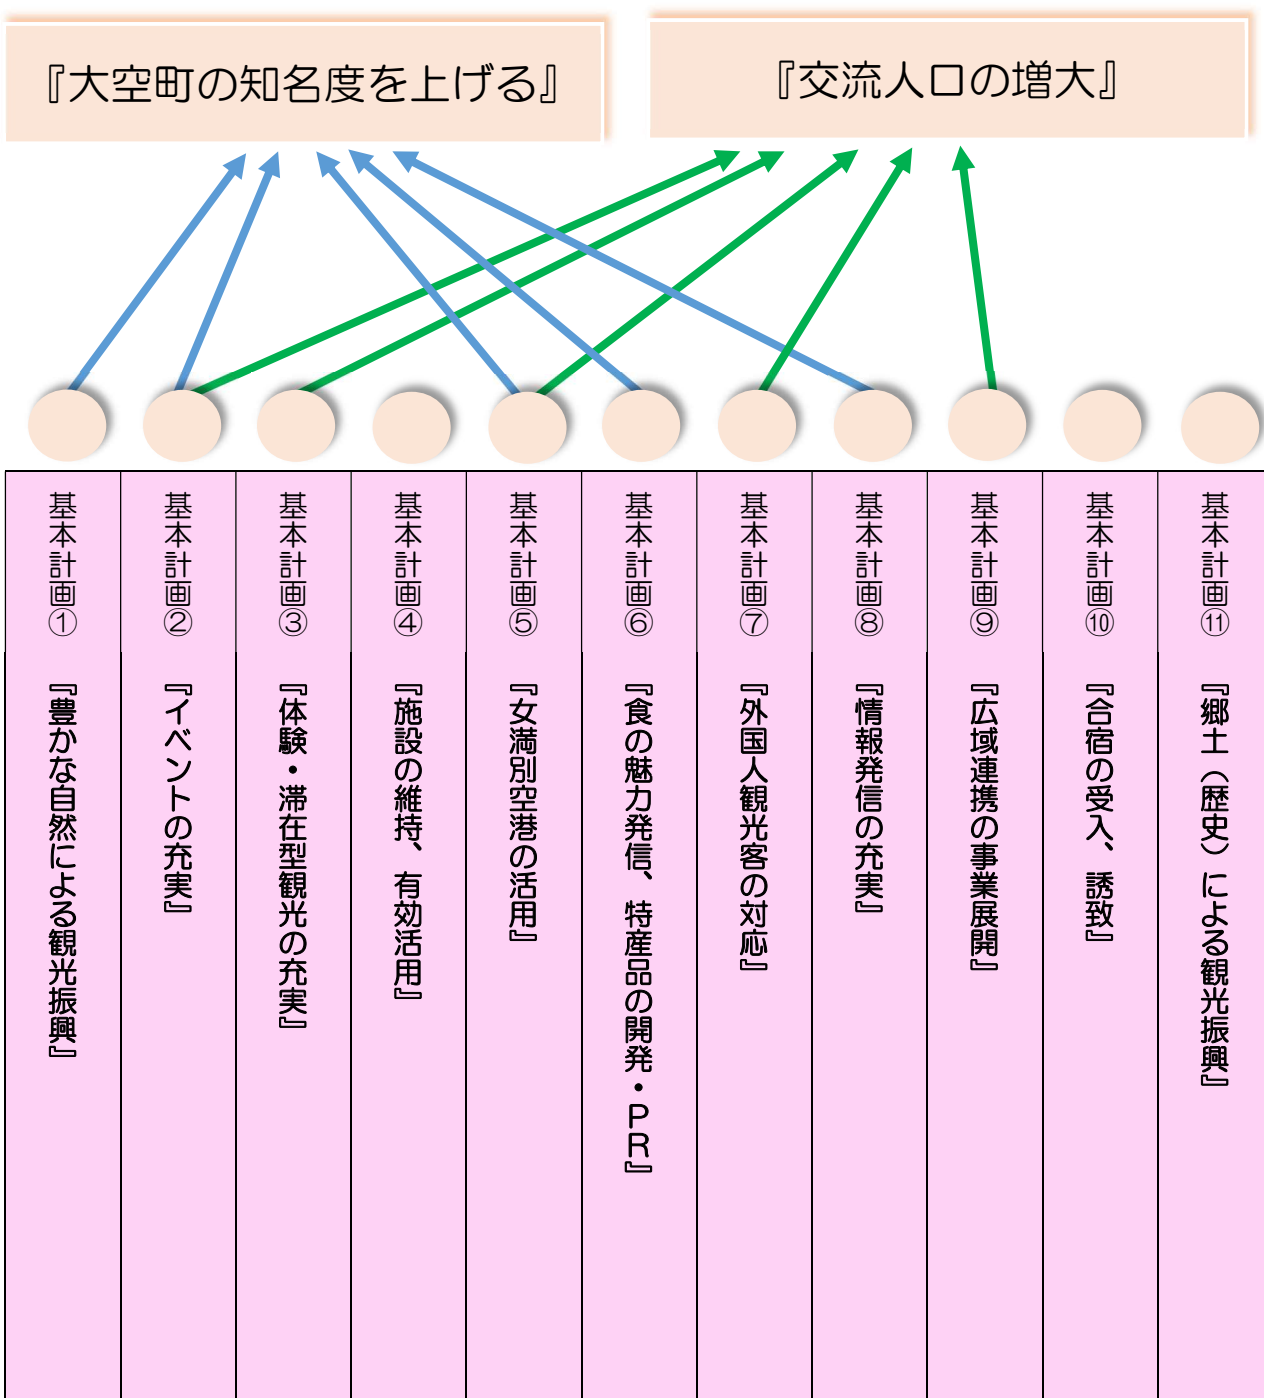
『大空町の知名度を上げる』

『交流人口の増大』

| 基本計画① | 基本計画② | 基本計画③ | 基本計画④ | 基本計画⑤ | 基本計画⑥ | 基本計画⑦ | 基本計画⑧ | 基本計画⑨ | 基本計画⑩ | 基本計画⑪ |
|---|---|---|---|---|---|---|---|---|---|---|
| 『豊かな自然による観光振興』 | 『イベントの充実』 | 『体験・滞在型観光の充実』 | 『施設の維持、有効活用』 | 『女満別空港の活用』 | 『食の魅力発信、特産品の開発・PR』 | 『外国人観光客の対応』 | 『情報発信の充実』 | 『広域連携の事業展開』 | 『合宿の受入、誘致』 | 『郷土（歴史）による観光振興』 |